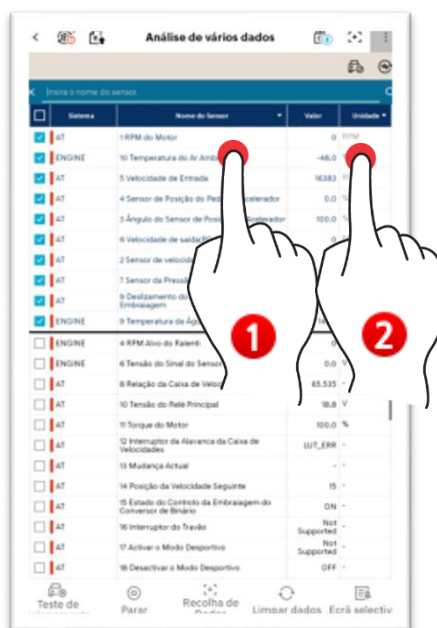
Análise de vários dados

Insira o nome do sensor.

| | Sistema | Nome do Sensor | Valor | Unidade |
|---|---|---|---|---|
| ☑ | AT | 1 RPM do Motor | 0 | RPM |
| ☑ | ENGINE | 10 Temperatura do Ar Ambi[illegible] | -48.0 | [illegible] |
| ☑ | AT | 5 Velocidade de Entrada | 16383 | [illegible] |
| ☑ | AT | 4 Sensor de Posição do Ped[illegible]celerador | 0.0 | % |
| ☑ | AT | 3 Ângulo do Sensor de Posi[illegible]celerador | 100.0 | % |
| ☑ | AT | 6 Velocidade de saída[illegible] | | |
| ☑ | AT | 2 Sensor de velocid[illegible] | | |
| ☑ | AT | 7 Sensor da Pressã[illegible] | | |
| ☑ | AT | 9 Deslizamento do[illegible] Embraiagem | | |
| ☑ | ENGINE | 9 Temperatura da Águ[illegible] | | |
| ☐ | ENGINE | 4 RPM Alvo do Ralenti | | |
| ☐ | ENGINE | 6 Tensão do Sinal do Senso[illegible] | 0.0 | V |
| ☐ | AT | 8 Relação da Caixa de Veloc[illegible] | 65.535 | - |
| ☐ | AT | 10 Tensão do Relé Principal | 16.8 | V |
| ☐ | AT | 11 Torque do Motor | 100.0 | % |
| ☐ | AT | 12 Interruptor da Alavanca da Caixa de Velocidades | LUT_ERR | - |
| ☐ | AT | 13 Mudança Actual | - | - |
| ☐ | AT | 14 Posição da Velocidade Seguinte | 15 | - |
| ☐ | AT | 15 Estado do Controlo da Embraiagem do Conversor de Binário | ON | - |
| ☐ | AT | 16 Interruptor do Travão | Not Supported | - |
| ☐ | AT | 17 Activar o Modo Desportivo | Not Supported | - |
| ☐ | AT | 18 Desactivar o Modo Desportivo | OFF | - |

1
2

Teste de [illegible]
Parar
Recolha de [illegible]
Limpar dados
Ecrã selectiv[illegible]